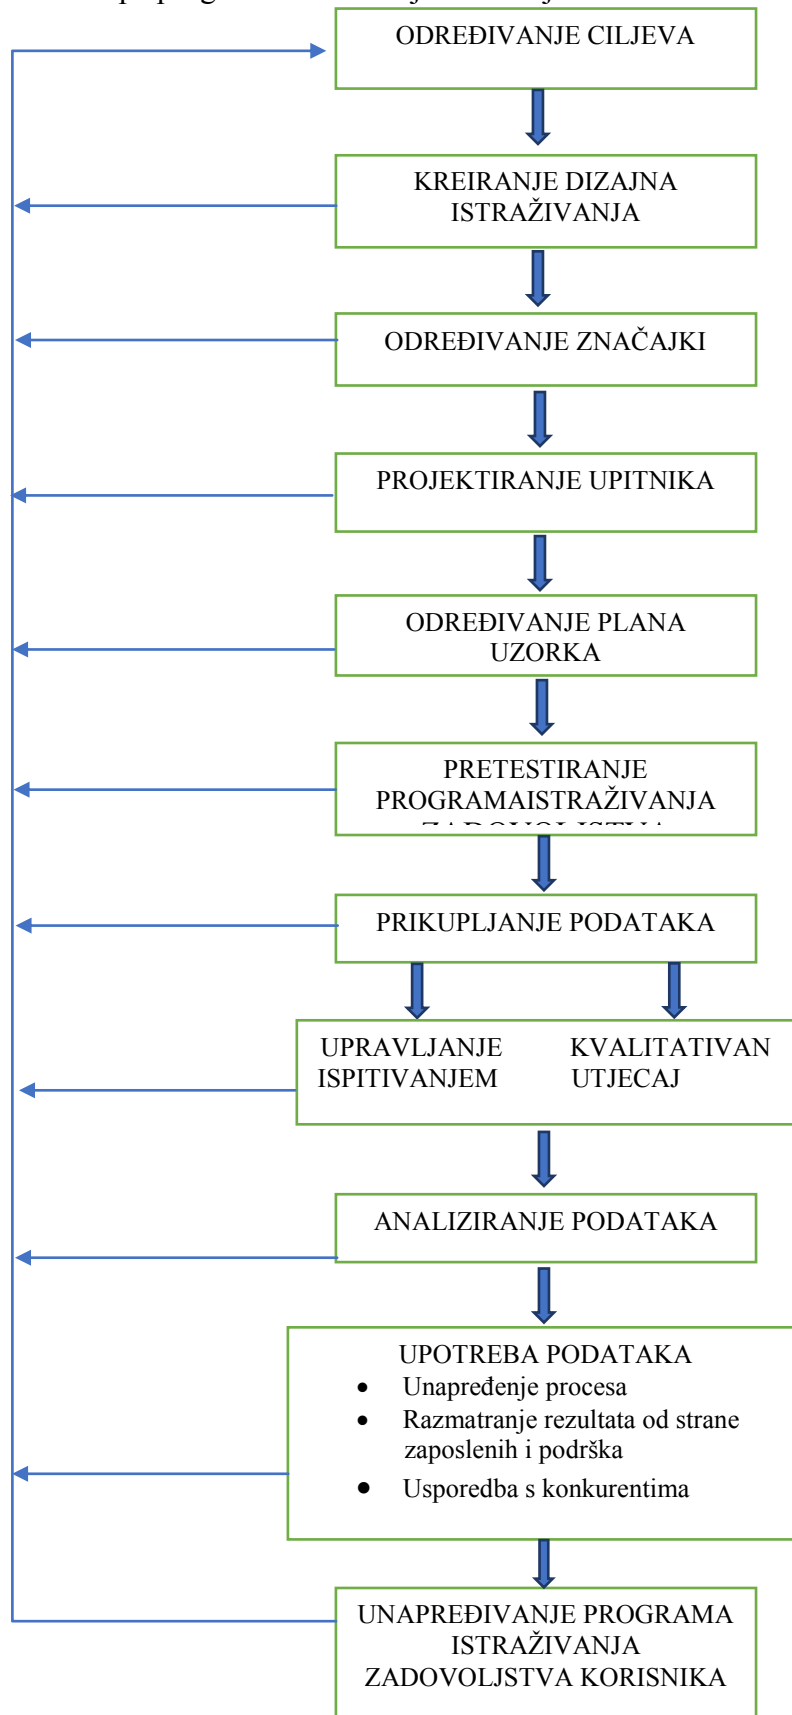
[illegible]

ODREĐIVANJE CILJEVA

KREIRANJE DIZAJNA ISTRAŽIVANJA

ODREĐIVANJE ZNAČAJKI

PROJEKTIRANJE UPITNIKA

ODREĐIVANJE PLANA UZORKA

PRETESTIRANJE PROGRAMAISTRAŽIVANJA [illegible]

PRIKUPLJANJE PODATAKA

UPRAVLJANJE ISPITIVANJEM

KVALITATIVAN UTJECAJ

ANALIZIRANJE PODATAKA

UPOTREBA PODATAKA
- Unapređenje procesa
- Razmatranje rezultata od strane zaposlenih i podrška
- Usporedba s konkurentima

UNAPREĐIVANJE PROGRAMA ISTRAŽIVANJA ZADOVOLJSTVA KORISNIKA